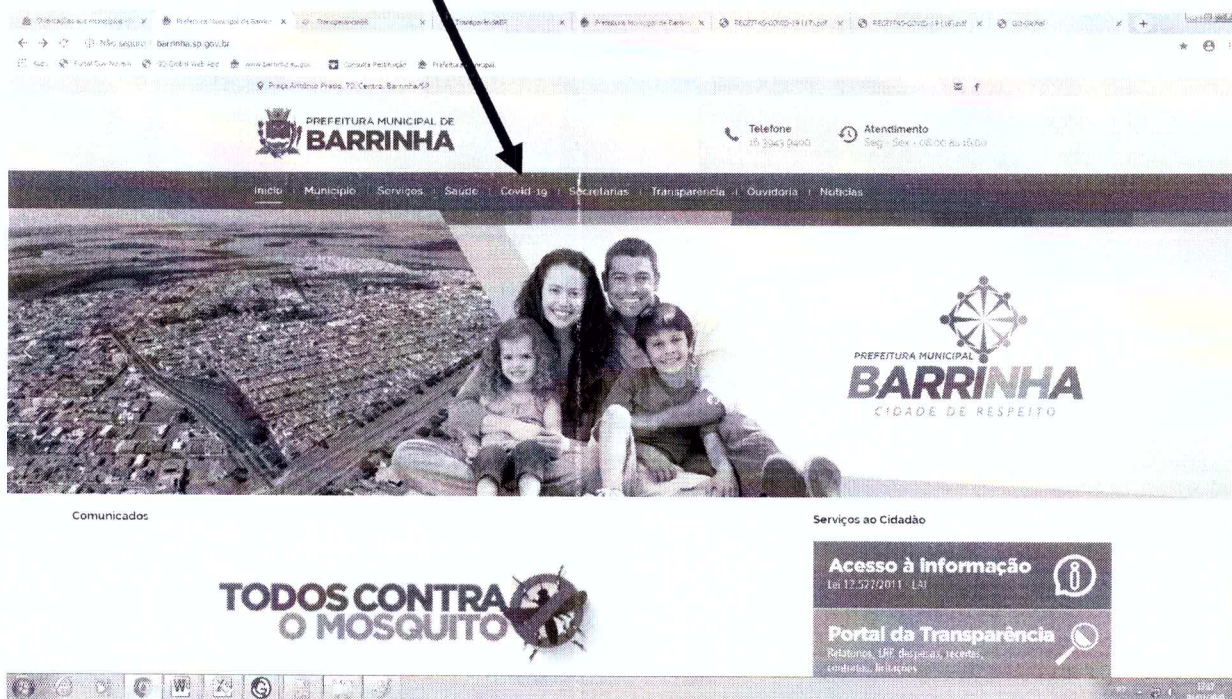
Não seguro | barrinha.sp.gov.br

Praça Antônio Prado, 70, Centro, Barrinha/SP

PREFEITURA MUNICIPAL DE BARRINHA

Telefone 16 3943 9400

Atendimento Seg - Sex - 08:00 às 16:00

Início | Município | Serviços | Saúde | Covid-19 | Secretarias | Transparência | Ouvidoria | Notícias

PREFEITURA MUNICIPAL BARRINHA CIDADE DE RESPEITO

Comunicados

TODOS CONTRA O MOSQUITO

Serviços ao Cidadão

Acesso à Informação
Lei 12.527/2011 - LAI

Portal da Transparência
Relatórios, LRF, despesas, receitas, contratos, licitações